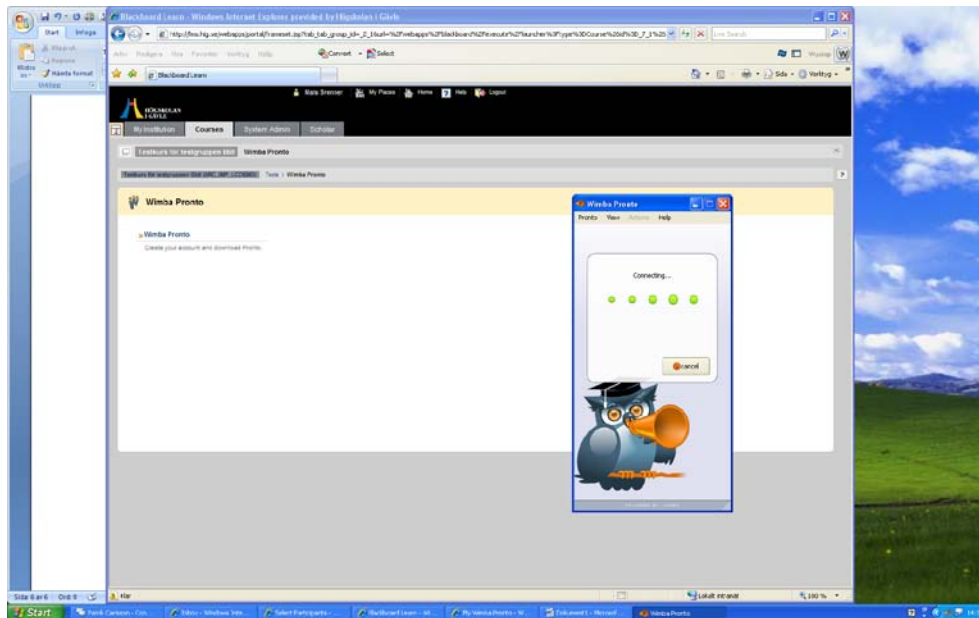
Blackboard Learn - Windows Internet Explorer provided by Högskolan i Gävle

Start Infoga

Klistra in

Klipp ut

Kopiera

Hämta format

Urklipp

http://lms.hig.se/webapps/portal/frameset.jsp?tab_tab_group_id=_2_1&url=%2Fwebapps%2Fblackboard%2Fexecute%2Flauncher%3Ftype%3DCourse%26id%3D_7_1%26

Live Search

Arkiv Redigera Visa Favoriter Verktyg Hjälp

Convert Select

Blackboard Learn

Sida Verktyg

HÖGSKOLAN I GÄVLE

Maria Brenner My Places Home Help Logout

My Institution Courses System Admin Scholar

Testkurs för testgruppen 668 Wimba Pronto

Testkurs för testgruppen 668 (ARC_IMP_LCC668) Tools > Wimba Pronto

Wimba Pronto

Wimba Pronto

Create your account and download Pronto.

Wimba Pronto

Pronto View Actions Help

Connecting...

cancel

Sida 6 av 6 Ord: 0

Klar

Lokalt intranät

100 %

Start

Fredrik Carlsson - Con...

Editor - Windows Inte...

Select Participants - ...

Blackboard Learn - W...

My Wimba Pronto - W...

Dokument1 - Microsof...

Wimba Pronto